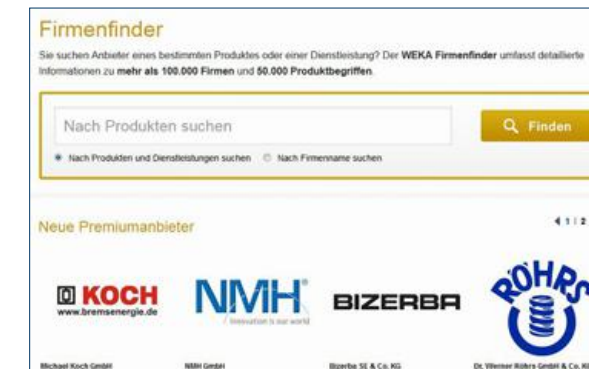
Firmenfinder

Sie suchen Anbieter eines bestimmten Produktes oder einer Dienstleistung? Der **WEKA Firmenfinder** umfasst detaillierte Informationen zu **mehr als 100.000 Firmen** und **50.000 Produktbegriffen**.

Nach Produkten suchen

Finden

Nach Produkten und Dienstleistungen suchen

Nach Firmenname suchen

Neue Premiumanbieter

1 | 2

KOCH
www.bremsenergie.de

NMH
innovation is our world

BIZERBA

RÖHRS

Michael Koch GmbH

NMH GmbH

Bizerba SE & Co. KG

Dr. Werner Röhrs GmbH & Co. KG